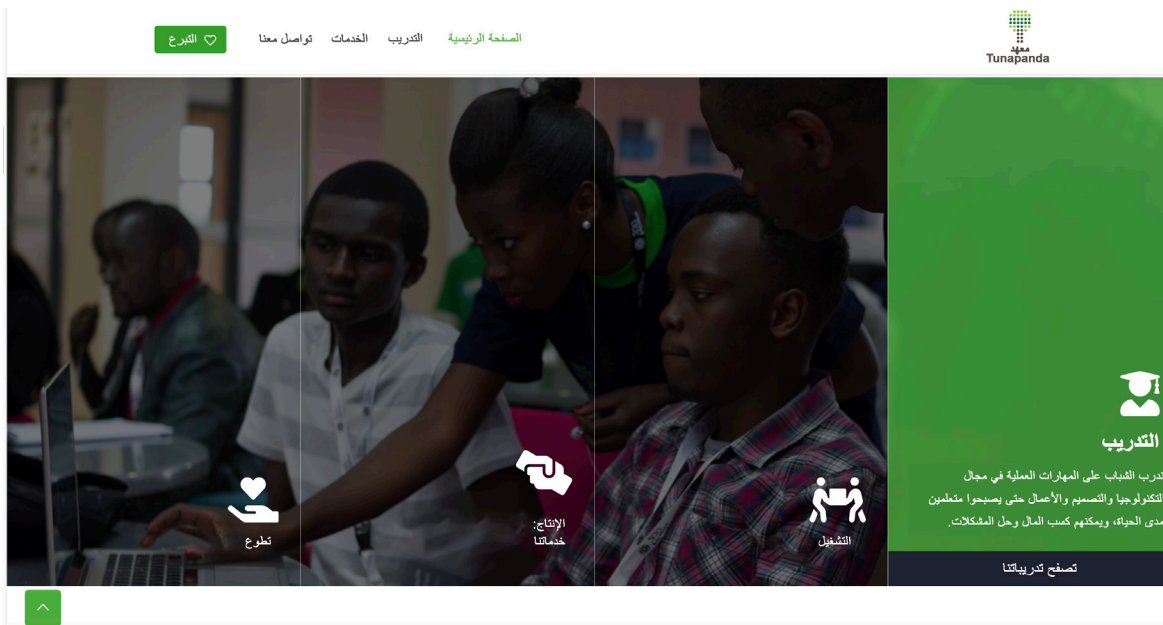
معهد
Tunapanda

الصفحة الرئيسية التدريب الخدمات تواصل معنا

التبرع

التدريب

ندرب الشباب على المهارات العملية في مجال التكنولوجيا والتصميم والأعمال حتى يصبحوا متعلمين مدى الحياة، ويمكنهم كسب المال وحل المشكلات.

تصفح تدريباتنا

التشغيل

الإنتاج: خدماتنا

تطوع